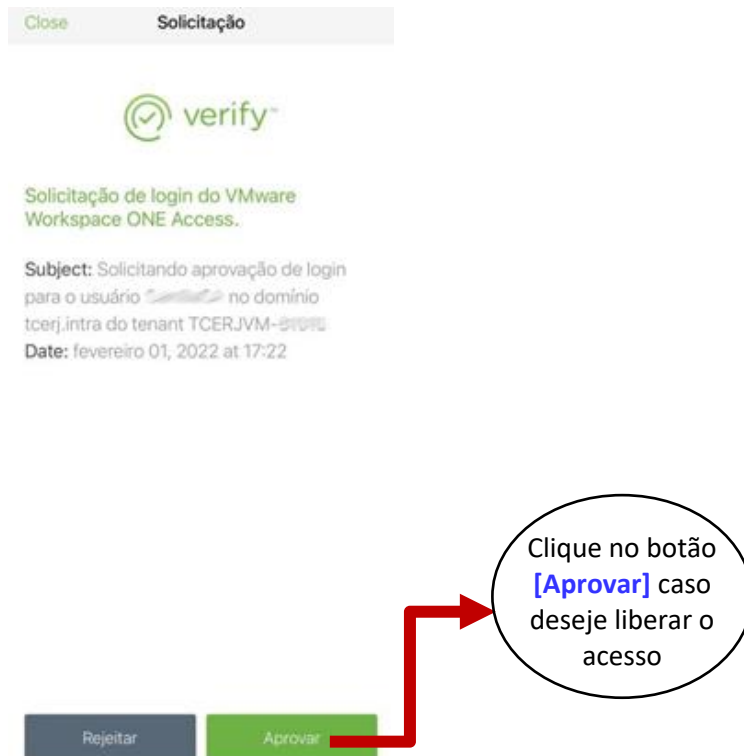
Close Solicitação

verify

Solicitação de login do VMware Workspace ONE Access.

Subject: Solicitando aprovação de login para o usuário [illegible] no domínio tcerj.intra do tenant TCERJVM-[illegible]
Date: fevereiro 01, 2022 at 17:22

Clique no botão [Aprovar] caso deseje liberar o acesso

Rejeitar Aprovar